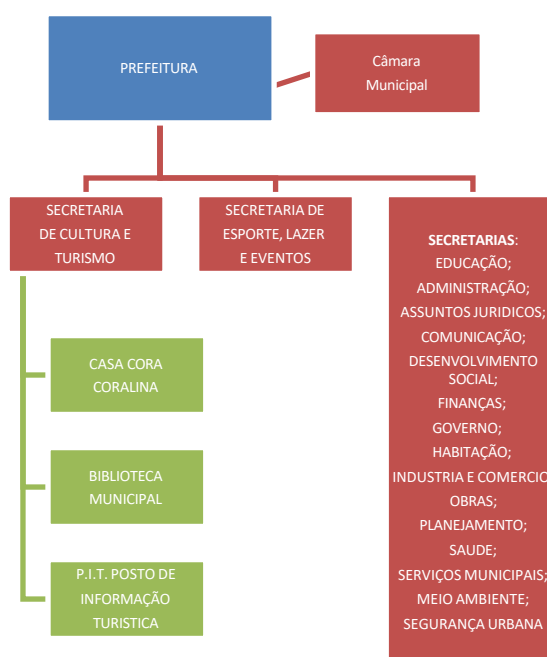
PREFEITURA

Câmara Municipal

SECRETARIA DE CULTURA E TURISMO

SECRETARIA DE ESPORTE, LAZER E EVENTOS

SECRETARIAS: EDUCAÇÃO; ADMINISTRAÇÃO; ASSUNTOS JURIDICOS; COMUNICAÇÃO; DESENVOLVIMENTO SOCIAL; FINANÇAS; GOVERNO; HABITAÇÃO; INDUSTRIA E COMERCIO OBRAS; PLANEJAMENTO; SAUDE; SERVIÇOS MUNICIPAIS; MEIO AMBIENTE; SEGURANÇA URBANA

CASA CORA CORALINA

BIBLIOTECA MUNICIPAL

P.I.T. POSTO DE INFORMAÇÃO TURISTICA